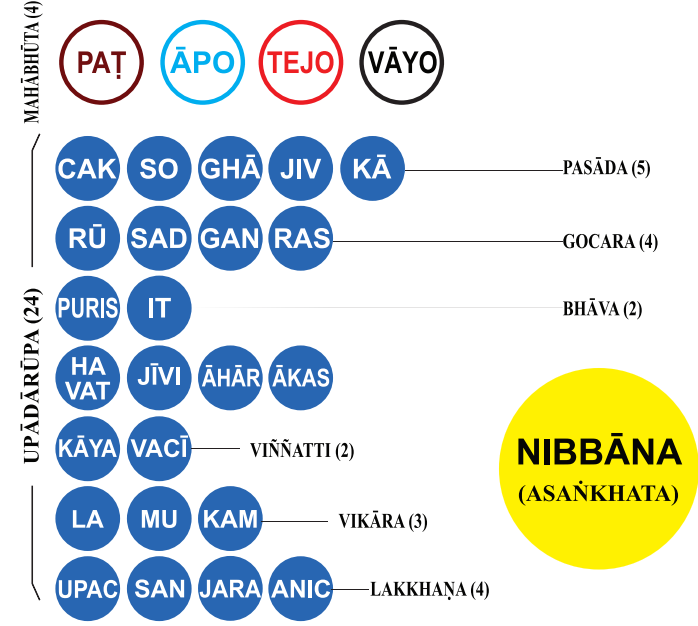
MAHĀBHŪTA (4)

PAṬ ĀPO TEJO VĀYO

UPĀDĀRŪPA (24)

CAK SO GHĀ JIV KĀ PASĀDA (5)

RŪ SAD GAN RAS GOCARA (4)

PURIS IT BHĀVA (2)

HA VAT JĪVI ĀHĀR ĀKAS

KĀYA VACĪ VIÑÑATTI (2)

LA MU KAM VIKĀRA (3)

UPAC SAN JARA ANIC LAKKHAṆA (4)

NIBBĀNA
(ASAṄKHATA)